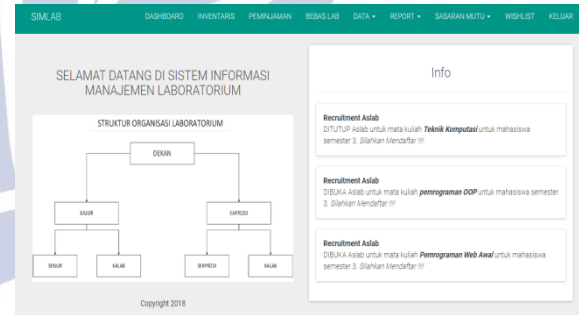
SIMLAB DASHBOARD INVENTARIS PEMINJAMAN BEBAS LAB DATA ▾ REPORT ▾ SASARAN MUTU ▾ WISHLIST KELUAR

SELAMAT DATANG DI SISTEM INFORMASI MANAJEMEN LABORATORIUM

STRUKTUR ORGANISASI LABORATORIUM

DEKAN

KAJUR

KAPRODI

SENIOR

KALAB

SEKPRODI

KALAB

Copyright 2018

Info

Recruitment Aslab
DITUTUP Aslab untuk mata kuliah *Teknik Komputasi* untuk mahasiswa semester 3. *Silahkan Mendaftar !!!*

Recruitment Aslab
DIBUKA Aslab untuk mata kuliah *pemrograman OOP* untuk mahasiswa semester 3. *Silahkan Mendaftar !!!*

Recruitment Aslab
DIBUKA Aslab untuk mata kuliah *Pemrograman Web Awal* untuk mahasiswa semester 3. *Silahkan Mendaftar !!!*